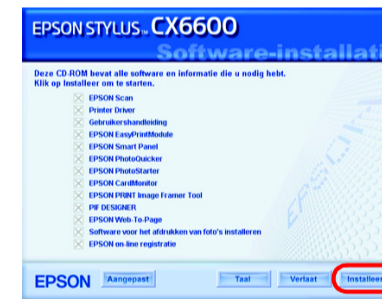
EPSON STYLUS™ CX6600
Software-installati

Deze CD-ROM bevat alle software en informatie die u nodig hebt.
Klik op Installeer om te starten.

EPSON Scan
Printer Driver
Gebruikershandleiding
EPSON EasyPrintModule
EPSON Smart Panel
EPSON PhotoQuicker
EPSON PhotoStarter
EPSON CardMonitor
EPSON PRINT Image Framer Tool
PIF DESIGNER
EPSON Web-To-Page
Software voor het afdrukken van foto's installeren
EPSON on-line registratie

EPSON
Aangepast
Taal
Verlaat
Installeer